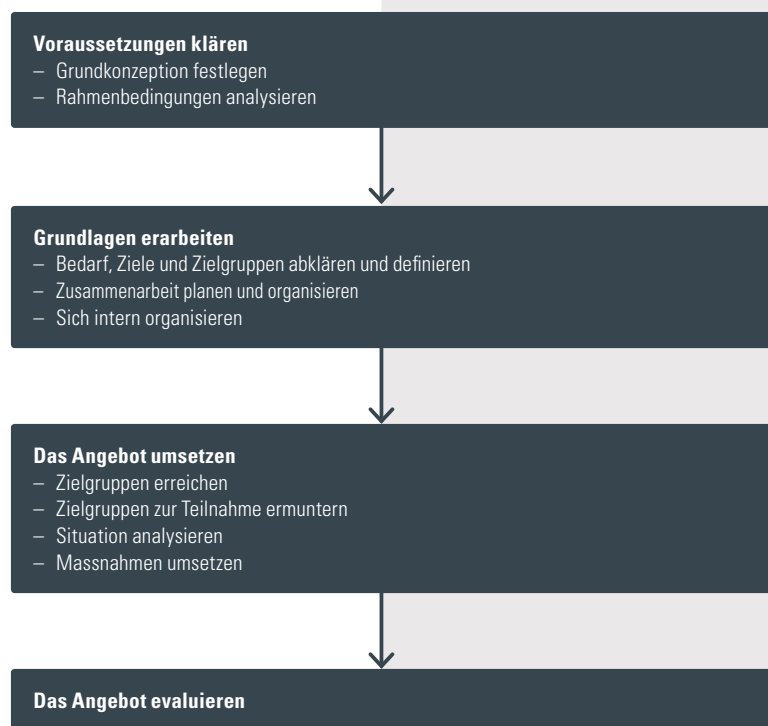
**Voraussetzungen klären**
– Grundkonzeption festlegen
– Rahmenbedingungen analysieren

**Grundlagen erarbeiten**
– Bedarf, Ziele und Zielgruppen abklären und definieren
– Zusammenarbeit planen und organisieren
– Sich intern organisieren

**Das Angebot umsetzen**
– Zielgruppen erreichen
– Zielgruppen zur Teilnahme ermuntern
– Situation analysieren
– Massnahmen umsetzen

**Das Angebot evaluieren**